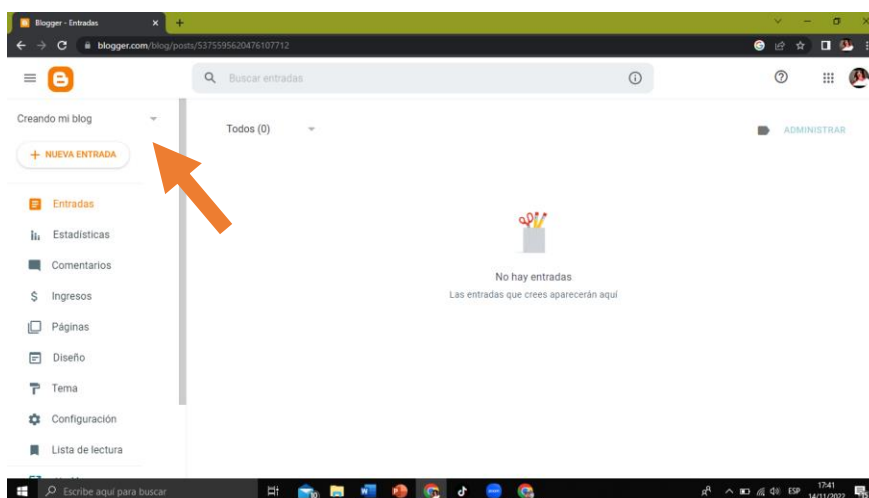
Blogger - Entradas
blogger.com/blog/posts/5375595620476107712
Buscar entradas
Creando mi blog
+ NUEVA ENTRADA
Todos (0)
ADMINISTRAR
Entradas
Estadísticas
Comentarios
Ingresos
Páginas
Diseño
Tema
Configuración
Lista de lectura
No hay entradas
Las entradas que crees aparecerán aquí
Escribe aquí para buscar
ESP
17:41
14/11/2022